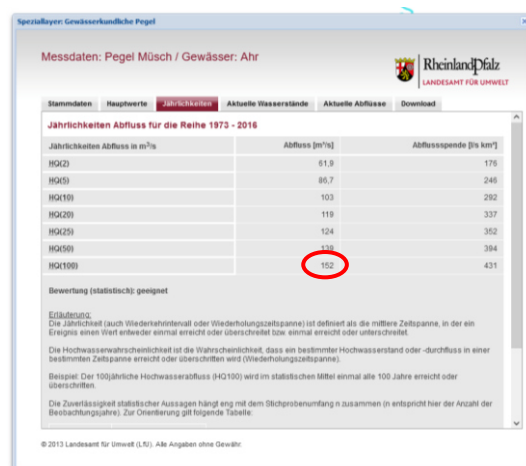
Speziallayer: Gewässerkundliche Pegel

Messdaten: Pegel Müsch / Gewässer: Ahr

RheinlandPfalz
LANDESAMT FÜR UMWELT

Stammdaten | Hauptwerte | Jährlichkeiten | Aktuelle Wasserstände | Aktuelle Abflüsse | Download

Jährlichkeiten Abfluss für die Reihe 1973 - 2016

| Jährlichkeiten Abfluss in m³/s | Abfluss [m³/s] | Abflussspende [l/s km²] |
|---|---|---|
| HQ(2) | 61,9 | 176 |
| HQ(5) | 86,7 | 246 |
| HQ(10) | 103 | 292 |
| HQ(20) | 119 | 337 |
| HQ(25) | 124 | 352 |
| HQ(50) | 139 | 394 |
| HQ(100) | 152 | 431 |

Bewertung (statistisch): geeignet

Erläuterung:
Die Jährlichkeit (auch Wiederkehrintervall oder Wiederholungszeitspanne) ist definiert als die mittlere Zeitspanne, in der ein Ereignis einen Wert entweder einmal erreicht oder überschreitet bzw. einmal erreicht oder unterschreitet.

Die Hochwasserwahrscheinlichkeit ist die Wahrscheinlichkeit, dass ein bestimmter Hochwasserstand oder -durchfluss in einer bestimmten Zeitspanne erreicht oder überschritten wird (Wiederholungszeitspanne).

Beispiel: Der 100jährliche Hochwasserabfluss (HQ100) wird im statistischen Mittel einmal alle 100 Jahre erreicht oder überschritten.

Die Zuverlässigkeit statistischer Aussagen hängt eng mit dem Stichprobenumfang n zusammen (n entspricht hier der Anzahl der Beobachtungsjahre). Zur Orientierung gilt folgende Tabelle:

© 2013 Landesamt für Umwelt (LfU). Alle Angaben ohne Gewähr.